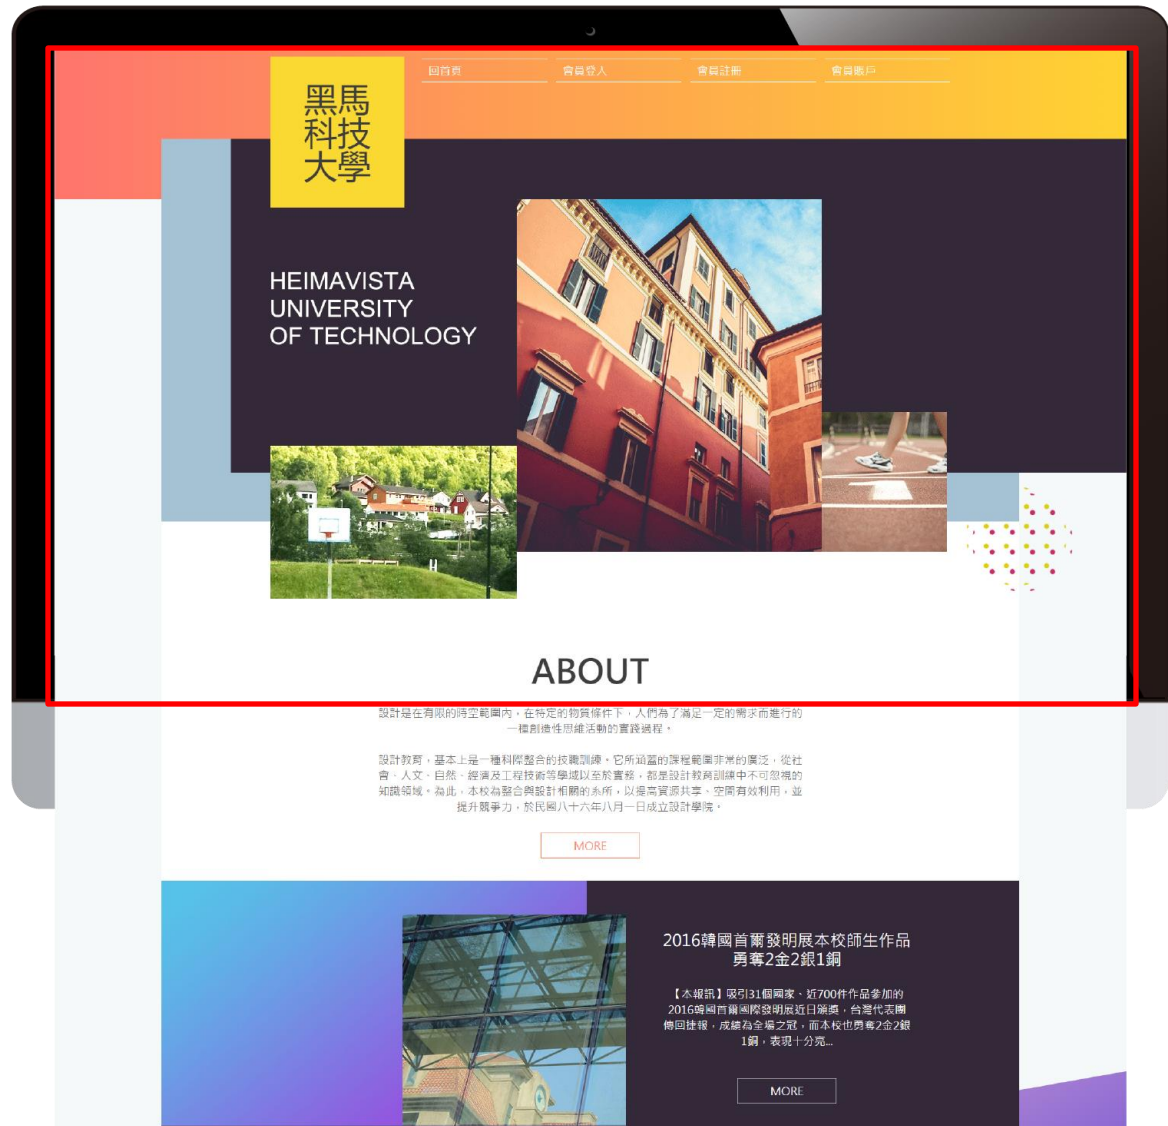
回首頁　會員登入　會員註冊　會員帳戶

黑馬
科技
大學

HEIMAVISTA
UNIVERSITY
OF TECHNOLOGY

ABOUT

設計是在有限的時空範圍內，在特定的物質條件下，人們為了滿足一定的需求而進行的一種創造性思維活動的實踐過程。

設計教育，基本上是一種科際整合的技職訓練。它所涵蓋的課程範圍非常的廣泛，從社會、人文、自然、經濟及工程技術等學域以至於實務，都是設計教育訓練中不可忽視的知識領域。為此，本校為整合與設計相關的系所，以提高資源共享、空間有效利用，並提升競爭力，於民國八十六年八月一日成立設計學院。

MORE

2016韓國首爾發明展本校師生作品勇奪2金2銀1銅

【本報訊】吸引31個國家、近700件作品參加的2016韓國首爾國際發明展近日頒獎，台灣代表團傳回捷報，成績為全場之冠，而本校也勇奪2金2銀1銅，表現十分亮...

MORE